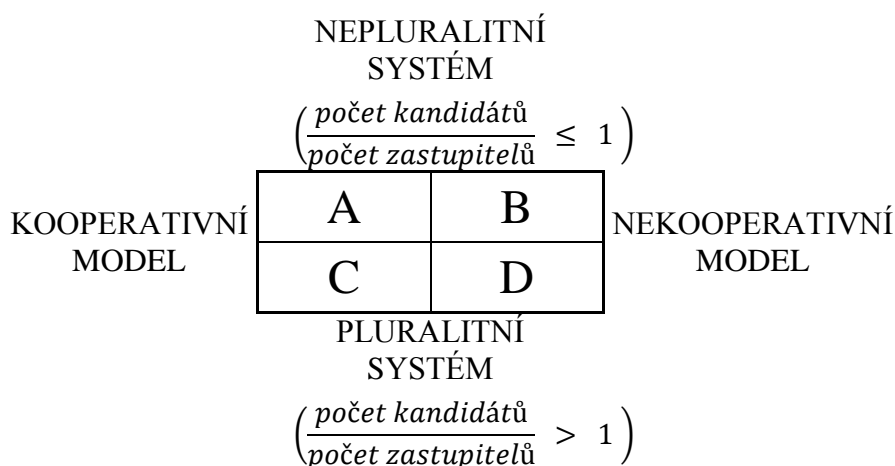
NEPLURALITNÍ SYSTÉM

$\left(\frac{počet\ kandidátů}{počet\ zastupitelů} \leq 1\right)$

KOOPERATIVNÍ MODEL

| A | B |
|---|---|
| C | D |

NEKOOPERATIVNÍ MODEL

PLURALITNÍ SYSTÉM

$\left(\frac{počet\ kandidátů}{počet\ zastupitelů} > 1\right)$